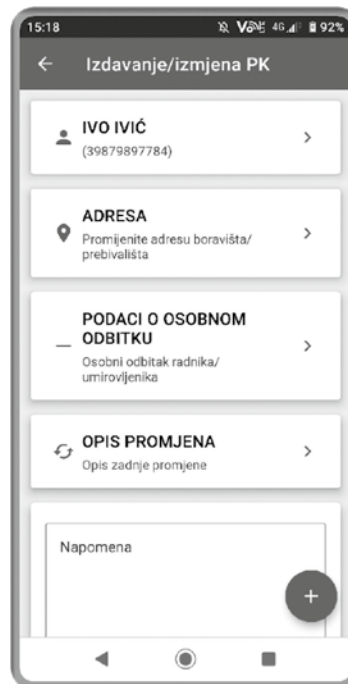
15:18 VoLTE 4G 92%

← Izdavanje/izmjena PK

IVO IVIĆ
(39879897784)
>

ADRESA
Promijenite adresu boravišta/prebivališta
>

PODACI O OSOBNOM ODBITKU
Osobni odbitak radnika/umirovljenika
>

OPIS PROMJENA
Opis zadnje promjene
>

Napomena

+